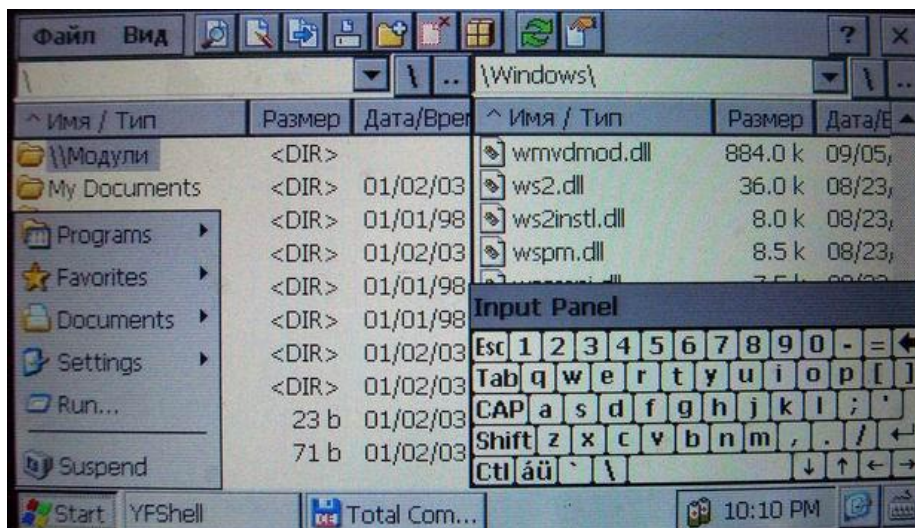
Файл Вид

?

\

\Windows\

^ Имя / Тип | Размер | Дата/Врем
\\Модули | <DIR> |
My Documents | <DIR> | 01/02/03
| <DIR> | 01/01/98
| <DIR> | 01/02/03
| <DIR> | 01/01/98
| <DIR> | 01/01/98
| <DIR> | 01/02/03
| <DIR> | 01/02/03
| 23 b | 01/02/03
| 71 b | 01/02/03

Programs
Favorites
Documents
Settings
Run...
Suspend

^ Имя / Тип | Размер | Дата/В
wmvdmod.dll | 884.0 k | 09/05,
ws2.dll | 36.0 k | 08/23,
ws2instl.dll | 8.0 k | 08/23,
wspm.dll | 8.5 k | 08/23,

Input Panel

Esc 1 2 3 4 5 6 7 8 9 0 - =
Tab q w e r t y u i o p [ ]
CAP a s d f g h j k l ; '
Shift z x c v b n m , . /
Ctl áü ` \

Start YFShell Total Com... 10:10 PM